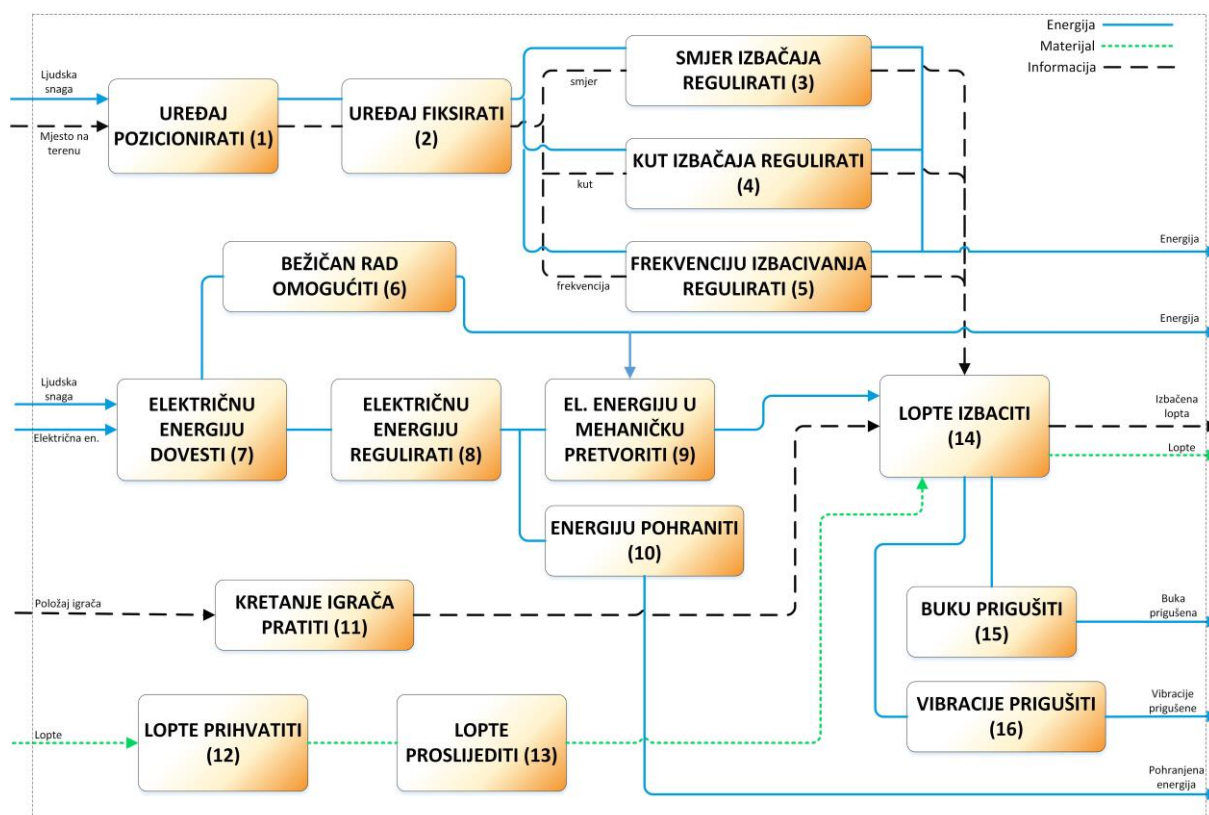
Energija
Materijal
Informacija

Ljudska snaga
Mjesto na terenu
UREĐAJ POZICIONIRATI (1)
UREĐAJ FIKSIRATI (2)
smjer
SMJER IZBAČAJA REGULIRATI (3)
kut
KUT IZBAČAJA REGULIRATI (4)
frekvencija
FREKVENCIJU IZBACIVANJA REGULIRATI (5)
Energija
BEŽIČAN RAD OMOGUĆITI (6)
Energija
Ljudska snaga
Električna en.
ELEKTRIČNU ENERGIJU DOVESTI (7)
ELEKTRIČNU ENERGIJU REGULIRATI (8)
EL. ENERGIJU U MEHANIČKU PRETVORITI (9)
LOPTE IZBACITI (14)
Izbačena lopta
Lopte
ENERGIJU POHRANITI (10)
Položaj igrača
KRETANJE IGRAČA PRATITI (11)
BUKU PRIGUŠITI (15)
Buka prigušena
VIBRACIJE PRIGUŠITI (16)
Vibracije prigušene
Lopte
LOPTE PRIHVATITI (12)
LOPTE PROSLIJEDITI (13)
Pohranjena energija